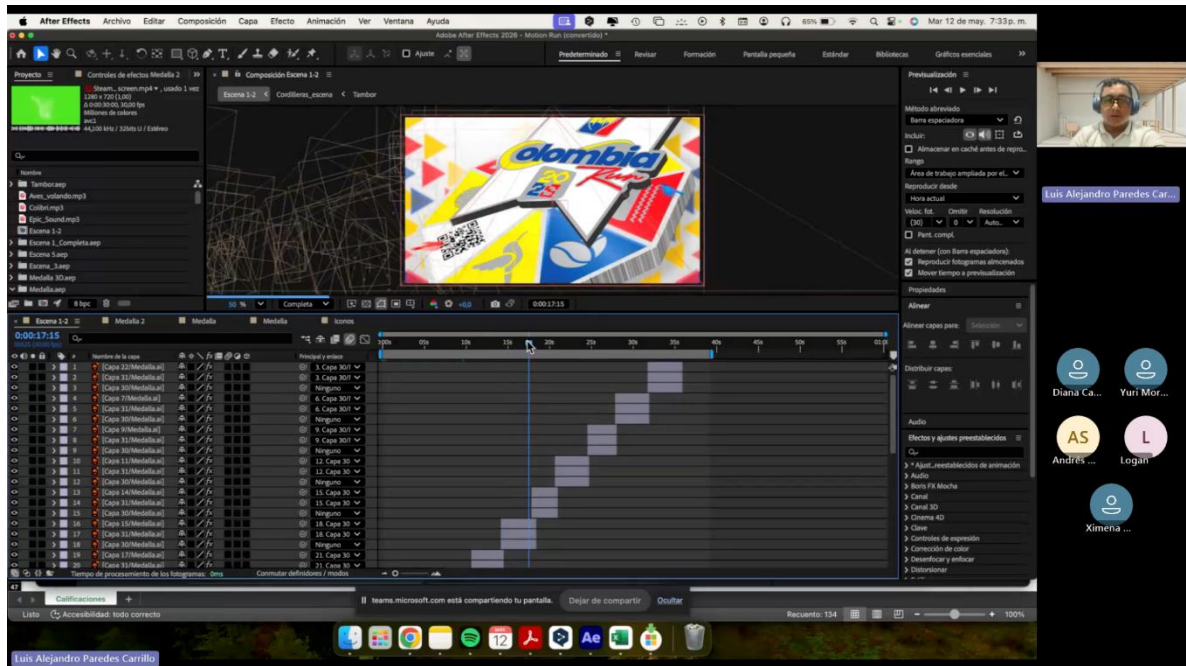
After Effects Archivo Editar Composición Capa Efecto Animación Ver Ventana Ayuda

Mar 12 de may. 7:33 p. m.

Adobe After Effects 2026 - Motion Run (convertido) *

Ajuste

Predeterminado Revisar Formación Pantalla pequeña Estándar Bibliotecas Gráficos esenciales

Proyecto Controles de efectos Medalla 2

Steam_screen.mp4, usado 1 vez
1280 x 720 (1,00)
Δ 0:00:30:00, 30,00 fps
Millones de colores
avc1
44,100 kHz / 32 bits U / Estéreo

Nombre
Tambor.aep
Aves_volando.mp3
Colibri.mp3
Epic_Sound.mp3
Escena 1-2
Escena 1_Completa.aep
Escena 5.aep
Escena_3.aep
Medalla 3D.aep
Medalla.aep

8 bpc

Composición Escena 1-2
Escena 1-2 < Cordilleras_escena < Tambor

olombia Run 2025

50 % Completa 0:00:17:15

Previsualización
Método abreviado
Barra espaciadora
Incluir:
Almacenar en caché antes de repro...
Rango
Área de trabajo ampliada por el...
Reproducir desde
Hora actual
Veloc. fot. Omitir Resolución
(30) 0 Auto...
Pant. compl.
Al detener (con Barra espaciadora):
Reproducir fotogramas almacenados
Mover tiempo a previsualización

Propiedades
Alinear
Alinear capas para: Selección
Distribuir capas:

Audio
Efectos y ajustes preestablecidos
* Ajust...reestablecidos de animación
Audio
Boris FX Mocha
Canal
Canal 3D
Cinema 4D
Clave
Controles de expresión
Corrección de color
Desenfocar y enfocar
Distorsionar

Escena 1-2 Medalla 2 Medalla Medalla Iconos
0:00:17:15

Nombre de la capa Principal y enlace
1 [Capa 22/Medalla.ai] 3. Capa 30/
2 [Capa 31/Medalla.ai] 3. Capa 30/
3 [Capa 30/Medalla.ai] Ninguno
4 [Capa 7/Medalla.ai] 6. Capa 30/
5 [Capa 31/Medalla.ai] 6. Capa 30/
6 [Capa 30/Medalla.ai] Ninguno
7 [Capa 9/Medalla.ai] 9. Capa 30/
8 [Capa 31/Medalla.ai] 9. Capa 30/
9 [Capa 30/Medalla.ai] Ninguno
10 [Capa 11/Medalla.ai] 12. Capa 30/
11 [Capa 31/Medalla.ai] 12. Capa 30/
12 [Capa 30/Medalla.ai] Ninguno
13 [Capa 14/Medalla.ai] 15. Capa 30/
14 [Capa 31/Medalla.ai] 15. Capa 30/
15 [Capa 30/Medalla.ai] Ninguno
16 [Capa 15/Medalla.ai] 18. Capa 30
17 [Capa 31/Medalla.ai] 18. Capa 30
18 [Capa 30/Medalla.ai] Ninguno
19 [Capa 17/Medalla.ai] 21. Capa 30
20 [Capa 31/Medalla.ai] 21. Capa 30

0s 05s 10s 15s 20s 25s 30s 35s 40s 45s 50s 55s 01:0

Tiempo de procesamiento de los fotogramas: 0ms Conmutar definidores / modos

Calificaciones +
Listo Accesibilidad: todo correcto
teams.microsoft.com está compartiendo tu pantalla. Dejar de compartir Ocultar
Recuento: 134 100%

Luis Alejandro Paredes Car...
Diana Ca... Yuri Mor...
AS Andres ... L Logan
Ximena ...

Luis Alejandro Paredes Carrillo